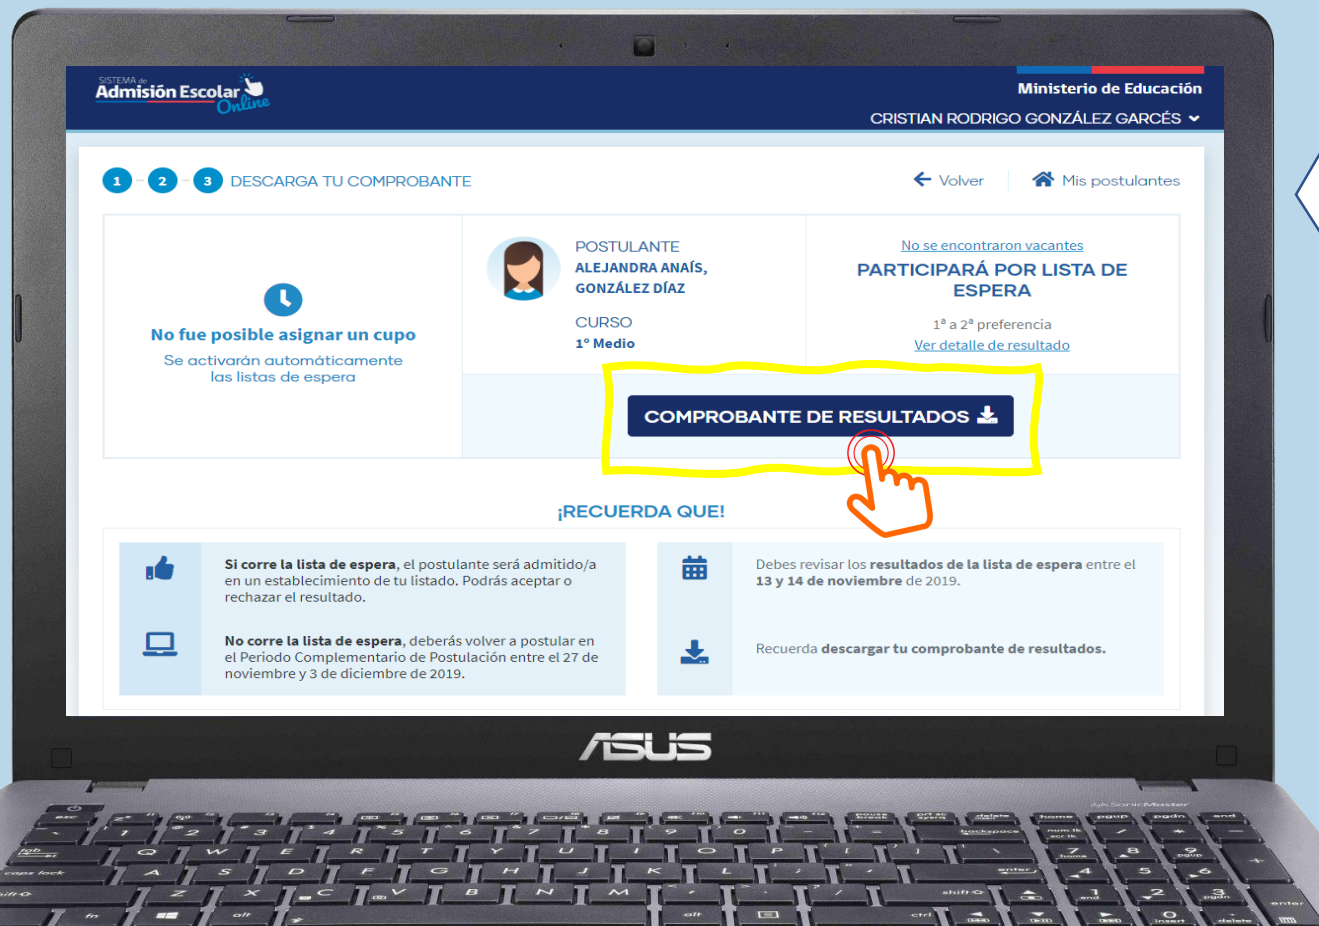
SISTEMA de Admisión Escolar Online

Ministerio de Educación

CRISTIAN RODRIGO GONZÁLEZ GARCÉS

1 2 3 DESCARGA TU COMPROBANTE

Volver Mis postulantes

No fue posible asignar un cupo
Se activarán automáticamente las listas de espera

POSTULANTE
ALEJANDRA ANAÍS, GONZÁLEZ DÍAZ

CURSO
1° Medio

No se encontraron vacantes
PARTICIPARÁ POR LISTA DE ESPERA
1ª a 2ª preferencia
Ver detalle de resultado

COMPROBANTE DE RESULTADOS

¡RECUERDA QUE!

Si corre la lista de espera, el postulante será admitido/a en un establecimiento de tu listado. Podrás aceptar o rechazar el resultado.

No corre la lista de espera, deberás volver a postular en el Periodo Complementario de Postulación entre el 27 de noviembre y 3 de diciembre de 2019.

Debes revisar los resultados de la lista de espera entre el 13 y 14 de noviembre de 2019.

Recuerda descargar tu comprobante de resultados.

ASUS